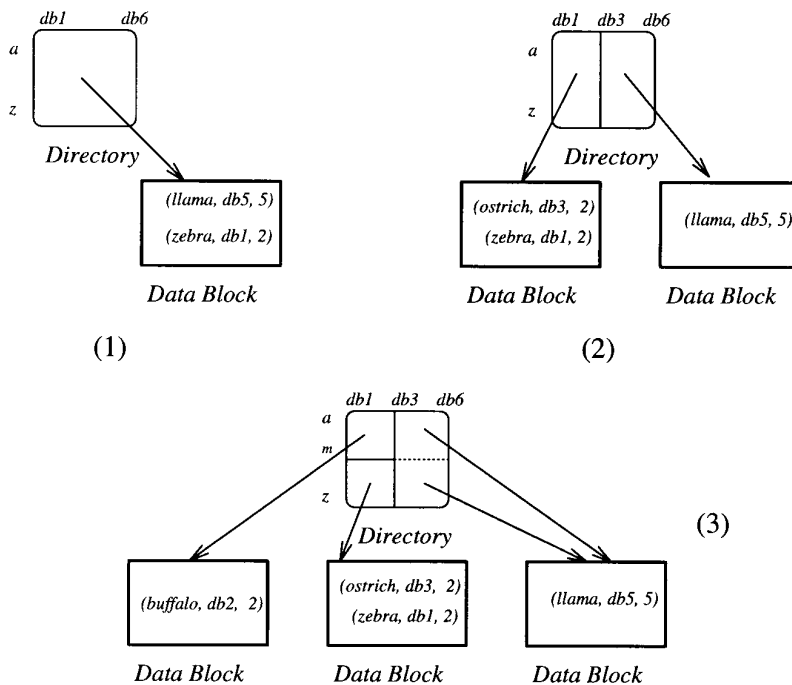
db1 db6
a
z
Directory
(llama, db5, 5)
(zebra, db1, 2)
Data Block
(1)

db1 db3 db6
a
z
Directory
(ostrich, db3, 2)
(zebra, db1, 2)
(llama, db5, 5)
Data Block
Data Block
(2)

db1 db3 db6
a
m
z
Directory
(3)
(buffalo, db2, 2)
(ostrich, db3, 2)
(zebra, db1, 2)
(llama, db5, 5)
Data Block
Data Block
Data Block